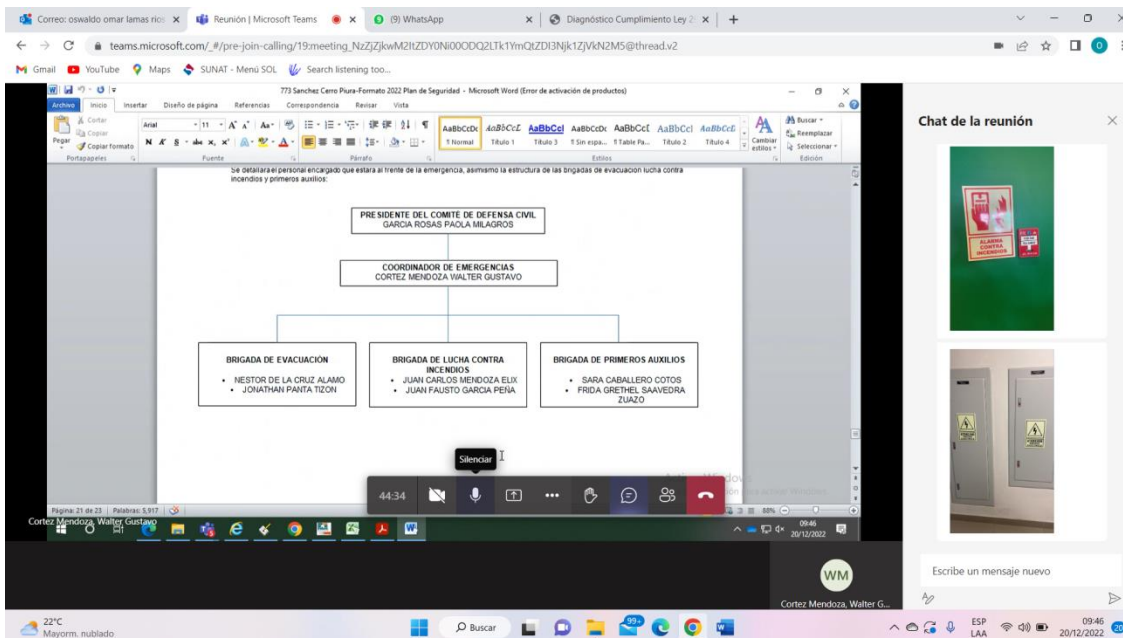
Correo: oswaldo omar lamas rios | Reunión | Microsoft Teams | (9) WhatsApp | Diagnóstico Cumplimiento Ley 2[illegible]

teams.microsoft.com/_#/pre-join-calling/19:meeting_NzZjZjkwM2ItZDY0Ni00ODQ2LTk1YmQtZDI3Njk1ZjVkN2M5@thread.v2

Gmail YouTube Maps SUNAT - Menú SOL Search listening too...

773 Sanchez Cerro Piura-Formato 2022 Plan de Seguridad - Microsoft Word (Error de activación de productos)

Archivo Inicio Insertar Diseño de página Referencias Correspondencia Revisar Vista

Cortar Copiar Copiar formato Pegar Portapapeles Arial 11 Fuente Párrafo AaBbCcDc AaBbCcL AaBbCcl AaBbCcDc AaBbCcI AaBbCcl AaBbCcL ¶ Normal Título 1 Título 3 ¶ Sin espa... ¶ Table Pa... Título 2 Título 4 Cambiar estilos Estilos Buscar Reemplazar Seleccionar Edición

Chat de la reunión

Se detallará el personal encargado que estará al frente de la emergencia, asimismo la estructura de las brigadas de evacuación lucha contra incendios y primeros auxilios:

PRESIDENTE DEL COMITÉ DE DEFENSA CIVIL
GARCIA ROSAS PAOLA MILAGROS

COORDINADOR DE EMERGENCIAS
CORTEZ MENDOZA WALTER GUSTAVO

BRIGADA DE EVACUACIÓN
• NESTOR DE LA CRUZ ALAMO
• JONATHAN PANTA TIZON

BRIGADA DE LUCHA CONTRA INCENDIOS
• JUAN CARLOS MENDOZA ELIX
• JUAN FAUSTO GARCIA PEÑA

BRIGADA DE PRIMEROS AUXILIOS
• SARA CABALLERO COTOS
• FRIDA GRETHEL SAAVEDRA ZUAZO

ALARMA CONTRA INCENDIOS

Silenciar

44:34

Activar Windows
Ve a Configuración para activar Windows.

Página: 21 de 23 Palabras: 5,917 88% 09:46 20/12/2022

Cortez Mendoza, Walter Gustavo

WM
Cortez Mendoza, Walter G...

Escribe un mensaje nuevo

22°C
Mayorm. nublado

Buscar

ESP LAA 09:46 20/12/2022